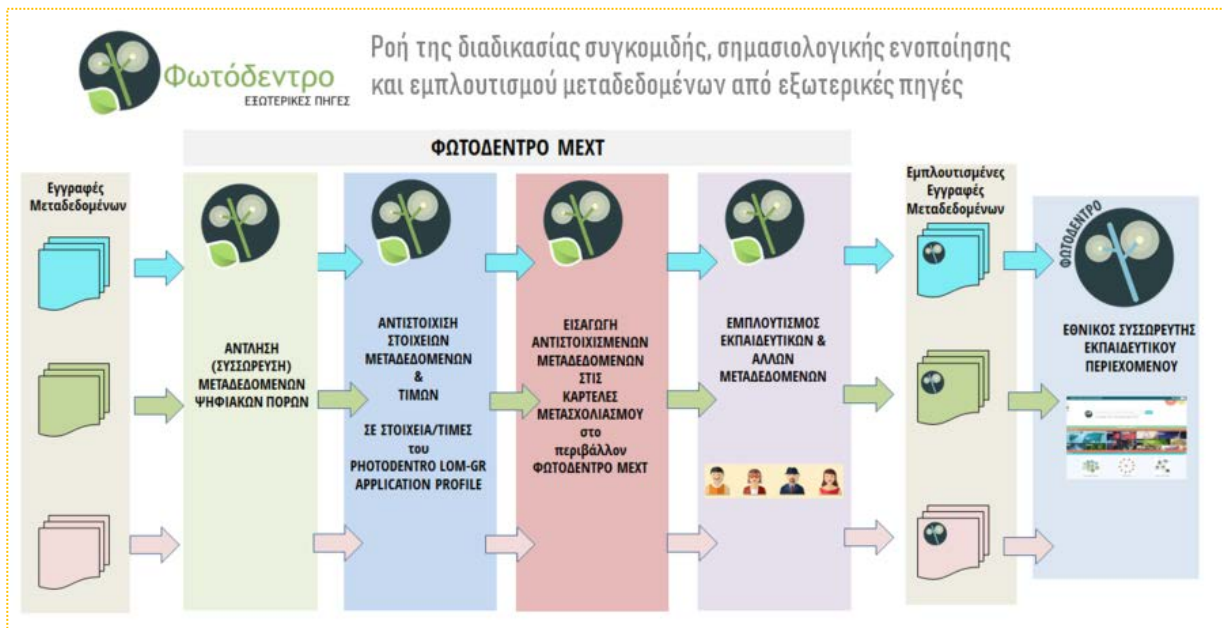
Φωτόδεντρο
ΕΞΩΤΕΡΙΚΕΣ ΠΗΓΕΣ

Ροή της διαδικασίας συγκομιδής, σημασιολογικής ενοποίησης και εμπλουτισμού μεταδεδομένων από εξωτερικές πηγές

ΦΩΤΟΔΕΝΤΡΟ ΜΕΧΤ

Εγγραφές Μεταδεδομένων

ΑΝΤΛΗΣΗ (ΣΥΣΣΩΡΕΥΣΗ) ΜΕΤΑΔΕΔΟΜΕΝΩΝ ΨΗΦΙΑΚΩΝ ΠΟΡΩΝ

ΑΝΤΙΣΤΟΙΧΙΣΗ ΣΤΟΙΧΕΙΩΝ ΜΕΤΑΔΕΔΟΜΕΝΩΝ & ΤΙΜΩΝ

ΣΕ ΣΤΟΙΧΕΙΑ/ΤΙΜΕΣ του PHOTODENTRO LOM-GR APPLICATION PROFILE

ΕΙΣΑΓΩΓΗ ΑΝΤΙΣΤΟΙΧΙΣΜΕΝΩΝ ΜΕΤΑΔΕΔΟΜΕΝΩΝ ΣΤΙΣ ΚΑΡΤΕΛΕΣ ΜΕΤΑΣΧΟΛΙΑΣΜΟΥ στο περιβάλλον ΦΩΤΟΔΕΝΤΡΟ ΜΕΧΤ

ΕΜΠΛΟΥΤΙΣΜΟΣ ΕΚΠΑΙΔΕΥΤΙΚΩΝ & ΑΛΛΩΝ ΜΕΤΑΔΕΔΟΜΕΝΩΝ

Εμπλουτισμένες Εγγραφές Μεταδεδομένων

ΦΩΤΟΔΕΝΤΡΟ

ΕΘΝΙΚΟΣ ΣΥΣΣΩΡΕΥΤΗΣ ΕΚΠΑΙΔΕΥΤΙΚΟΥ ΠΕΡΙΕΧΟΜΕΝΟΥ